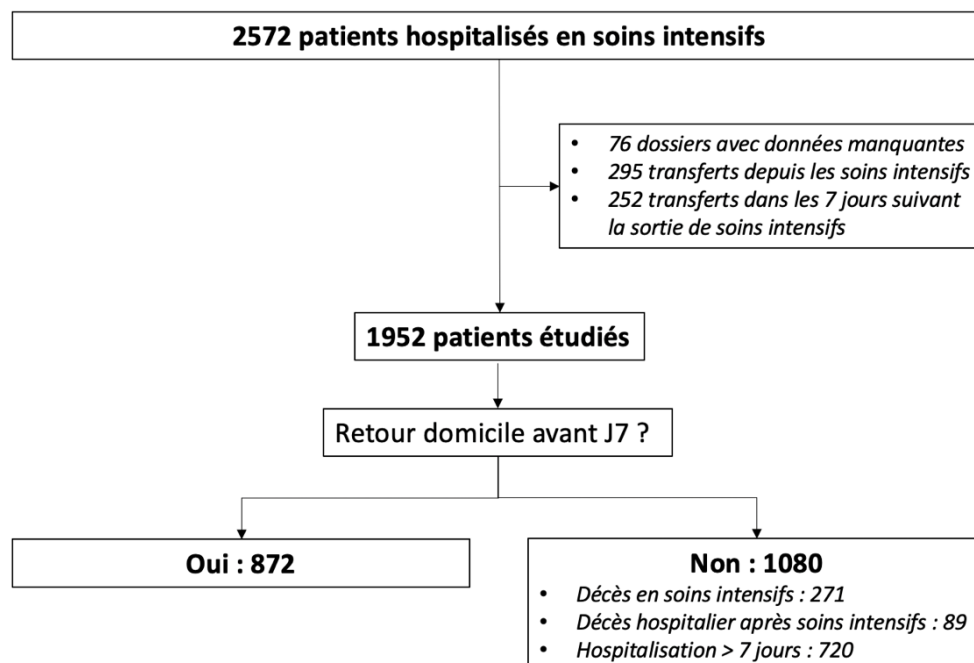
2572 patients hospitalisés en soins intensifs

- 76 dossiers avec données manquantes
- 295 transferts depuis les soins intensifs
- 252 transferts dans les 7 jours suivant la sortie de soins intensifs

1952 patients étudiés

Retour domicile avant J7 ?

Oui : 872

Non : 1080

- Décès en soins intensifs : 271
- Décès hospitalier après soins intensifs : 89
- Hospitalisation > 7 jours : 720